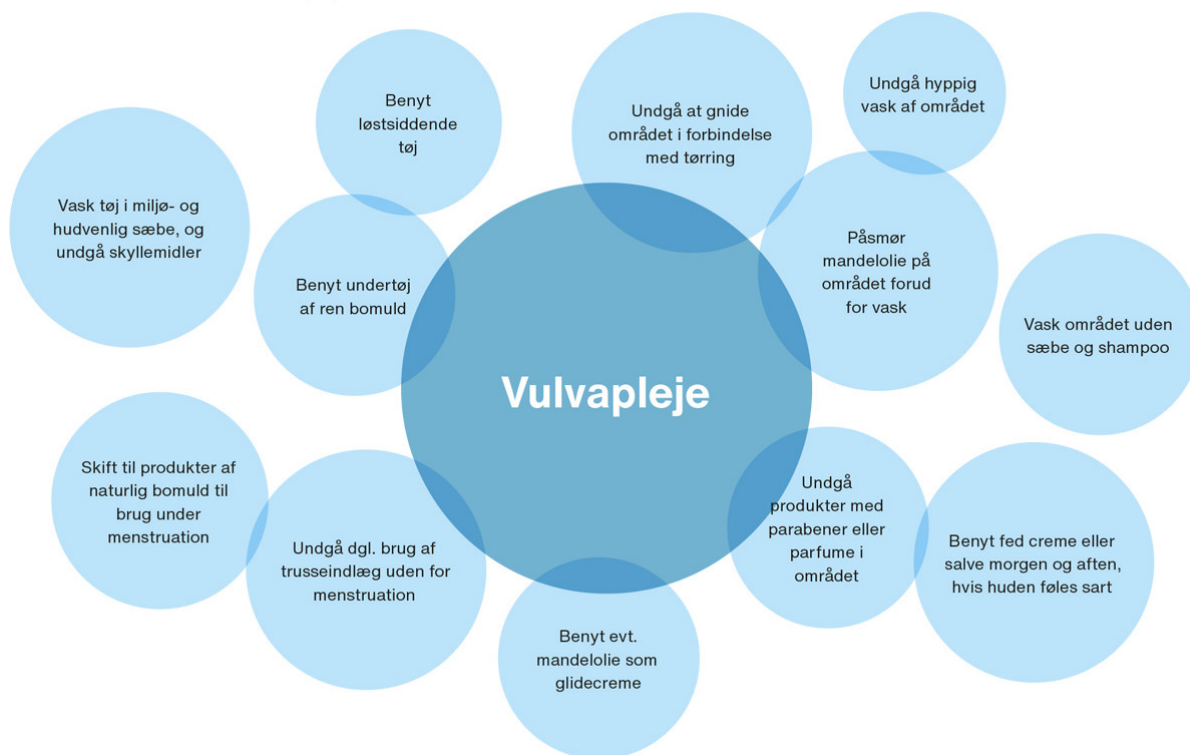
Vulvapleje

Benyt løstsiddende tøj

Undgå at gnide området i forbindelse med tørring

Undgå hyppig vask af området

Vask tøj i miljø- og hudvenlig sæbe, og undgå skyllemidler

Benyt undertøj af ren bomuld

Påsmør mandelolie på området forud for vask

Vask området uden sæbe og shampoo

Skift til produkter af naturlig bomuld til brug under menstruation

Undgå dgl. brug af trusseindlæg uden for menstruation

Undgå produkter med parabener eller parfume i området

Benyt fed creme eller salve morgen og aften, hvis huden føles sart

Benyt evt. mandelolie som glidecreme